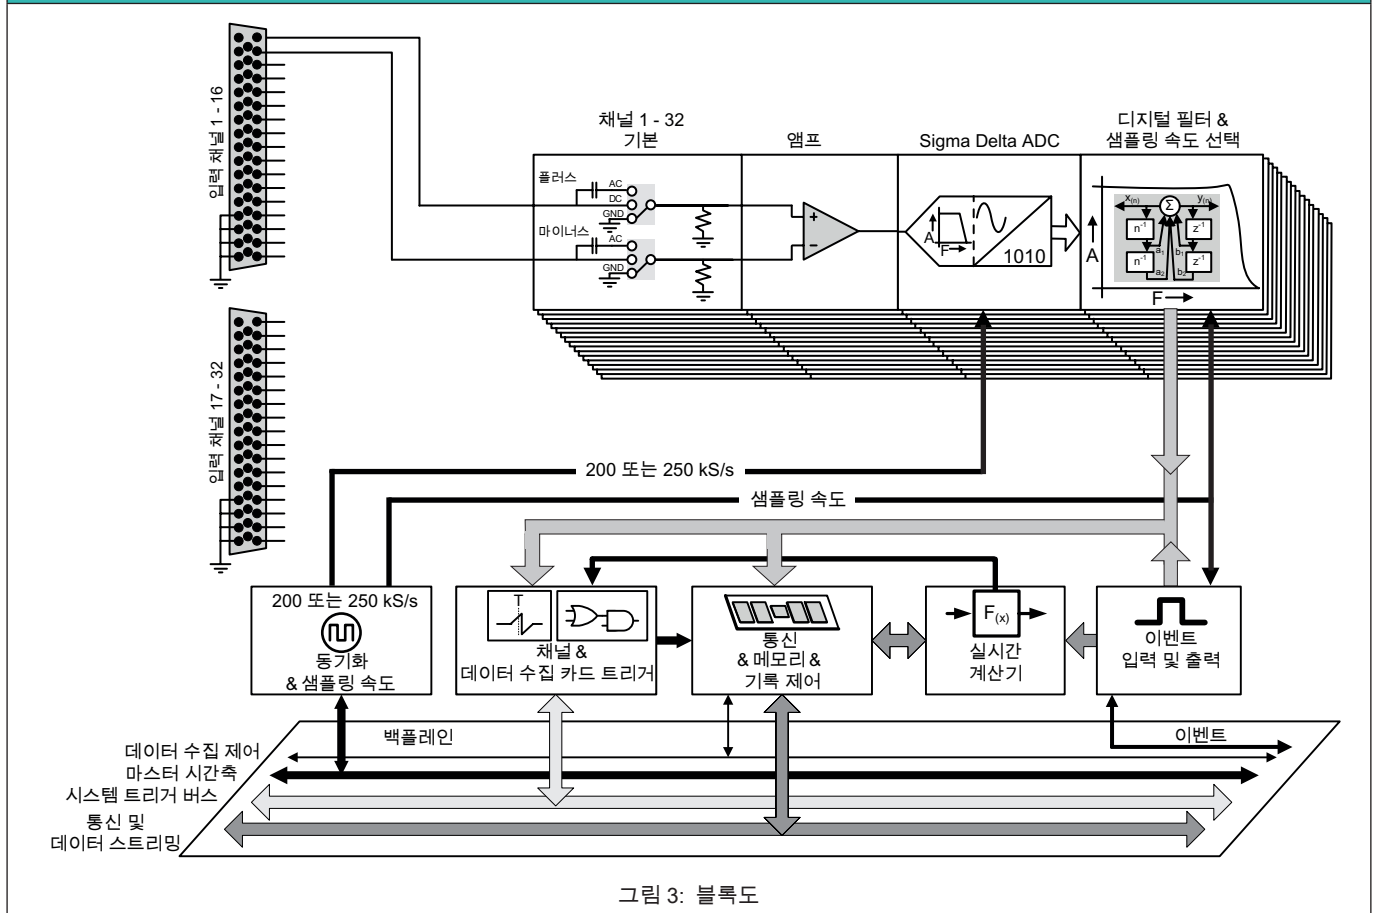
입력 채널 1 - 16

입력 채널 17 - 32

채널 1 - 32
기본

앰프

Sigma Delta ADC

디지털 필터 &
샘플링 속도 선택

플러스
AC
DC
GND

마이너스
AC
GND

+
-

A
F
1010

$x_{(n)}$
$y_{(n)}$
$\Sigma$
$n^{-1}$
$z^{-1}$
$a_1$
$b_1$
$n^{-1}$
$z^{-1}$
$a_2$
$b_2$
A
F

200 또는 250 kS/s

샘플링 속도

200 또는 250 kS/s
동기화
& 샘플링 속도

T
채널 &
데이터 수집 카드 트리거

통신
& 메모리 &
기록 제어

$F_{(x)}$
실시간
계산기

이벤트
입력 및 출력

백플레인

이벤트

데이터 수집 제어
마스터 시간축
시스템 트리거 버스
통신 및
데이터 스트리밍

그림 3: 블록도